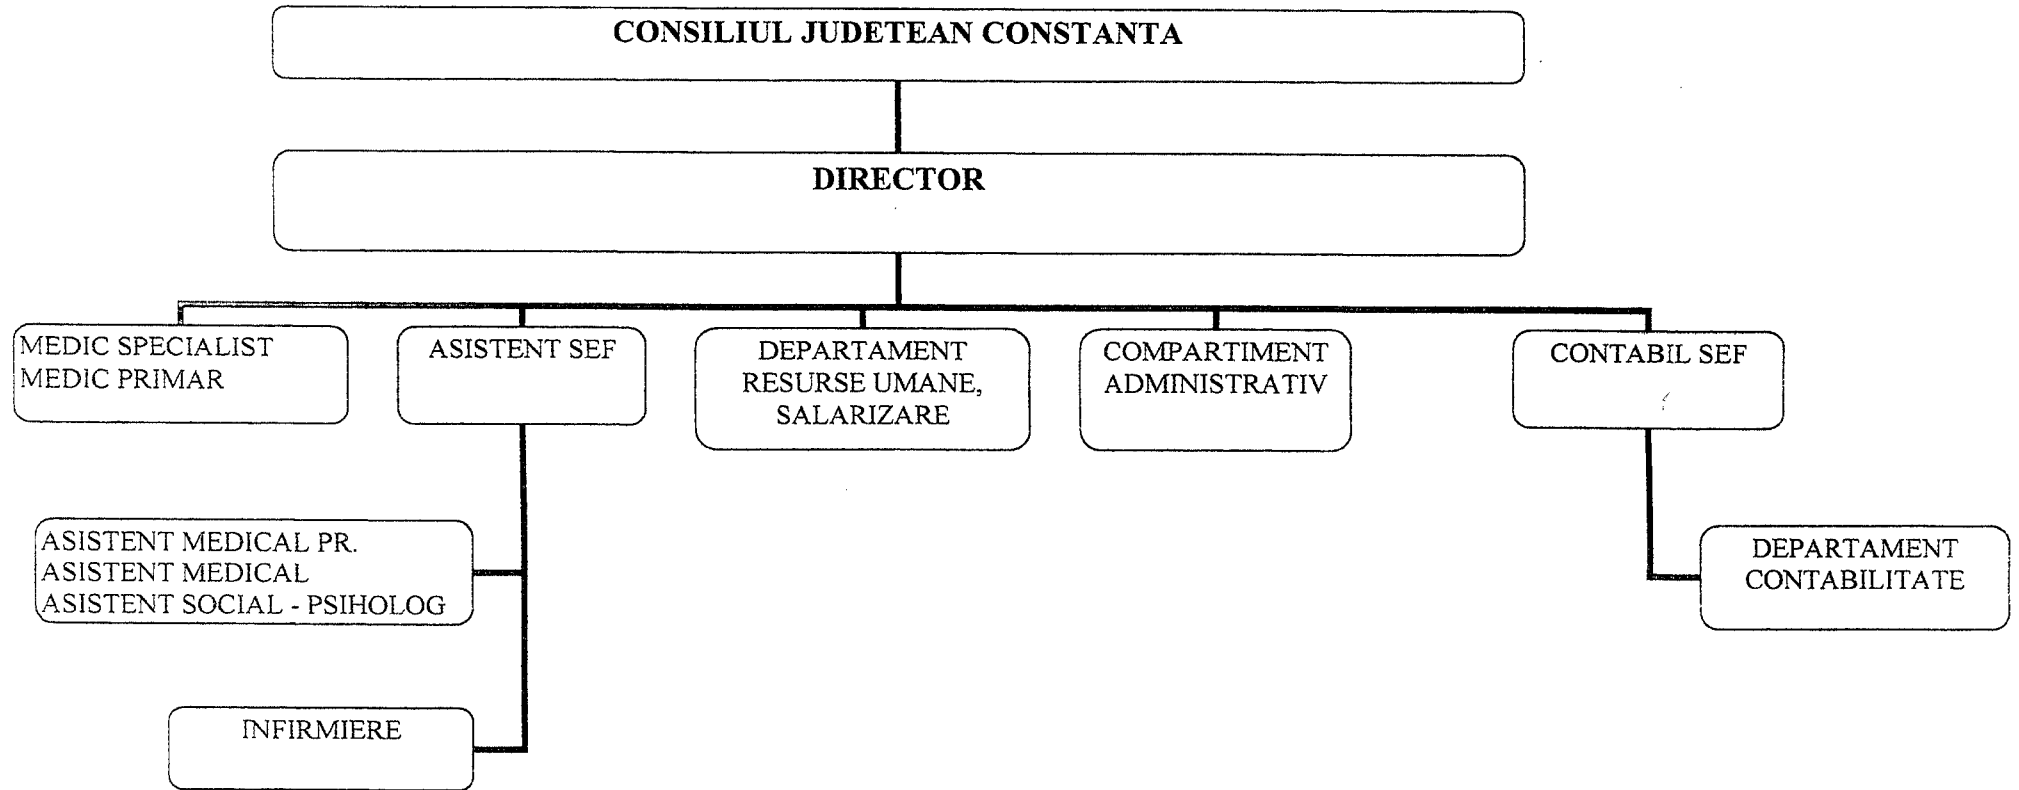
CONSILIUL JUDETEAN CONSTANTA

DIRECTOR

MEDIC SPECIALIST
MEDIC PRIMAR

ASISTENT SEF

DEPARTAMENT RESURSE UMANE, SALARIZARE

COMPARTIMENT ADMINISTRATIV

CONTABIL SEF

ASISTENT MEDICAL PR.
ASISTENT MEDICAL
ASISTENT SOCIAL - PSIHOLOG

DEPARTAMENT CONTABILITATE

INFIRMIERE